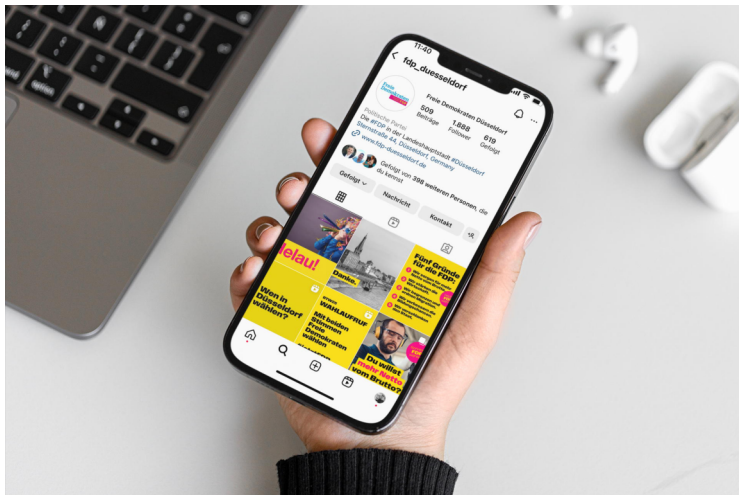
11:40

fdp_duesseldorf

Freie Demokraten Düsseldorf

509 Beiträge
1.888 Follower
619 Gefolgt

Politische Partei
Die #FDP in der Landeshauptstadt #Düsseldorf
Sternstraße 44, Düsseldorf, Germany
www.fdp-duesseldorf.de

Gefolgt von 398 weiteren Personen, die du kennst

Gefolgt
Nachricht
Kontakt

Helau!

Danke,

Fünf Gründe für die FDP:

Wen in Düsseldorf wählen?

WAHLAUFRUF
Mit beiden Stimmen Freie Demokraten wählen

Du willst mehr Netto vom Brutto?

option